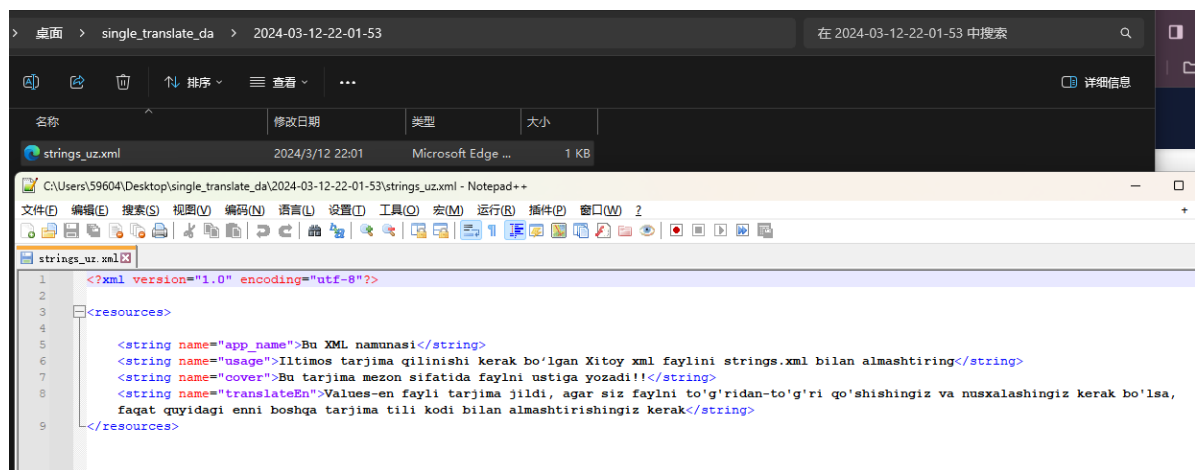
› 桌面 › single_translate_da › 2024-03-12-22-01-53

在 2024-03-12-22-01-53 中搜索

排序 查看 ···

详细信息

| 名称 | 修改日期 | 类型 | 大小 |
|---|---|---|---|
| strings_uz.xml | 2024/3/12 22:01 | Microsoft Edge ... | 1 KB |

C:\Users\59604\Desktop\single_translate_da\2024-03-12-22-01-53\strings_uz.xml - Notepad++

文件(F) 编辑(E) 搜索(S) 视图(V) 编码(N) 语言(L) 设置(T) 工具(O) 宏(M) 运行(R) 插件(P) 窗口(W) ?

strings_uz.xml

1 <?xml version="1.0" encoding="utf-8"?>
2
3 <resources>
4
5 <string name="app_name">Bu XML namunasi</string>
6 <string name="usage">Iltimos tarjima qilinishi kerak bo‘lgan Xitoy xml faylini strings.xml bilan almashtiring</string>
7 <string name="cover">Bu tarjima mezon sifatida faylni ustiga yozadi!!</string>
8 <string name="translateEn">Values-en fayli tarjima jildi, agar siz faylni to'g'ridan-to'g'ri qo'shishingiz va nusxalashingiz kerak bo'lsa, faqat quyidagi enni boshqa tarjima tili kodi bilan almashtirishingiz kerak</string>
9 </resources>